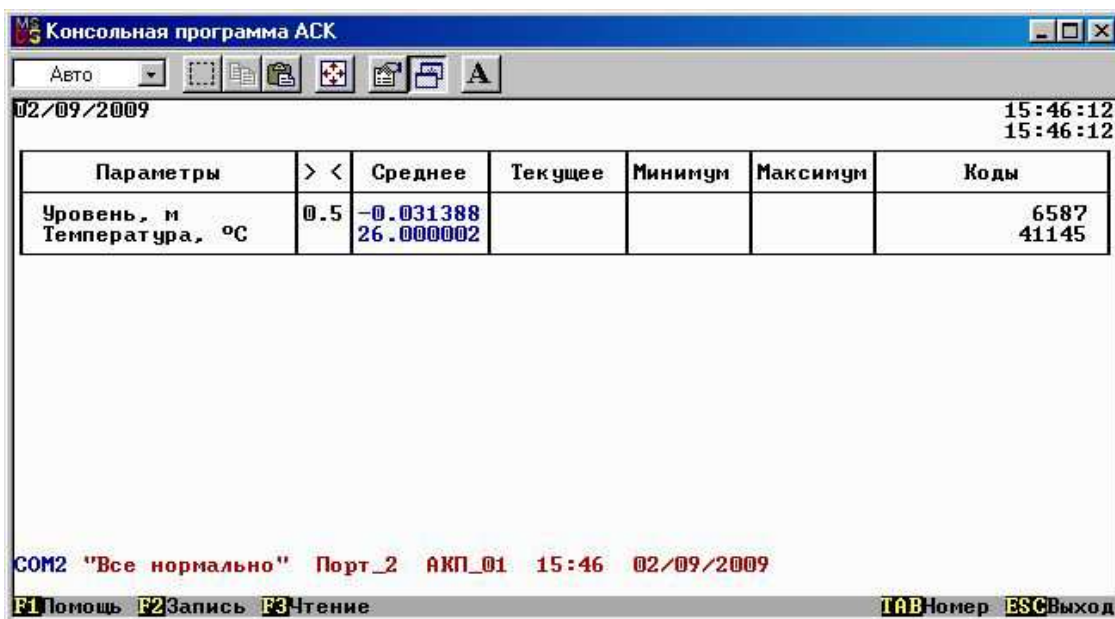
Консольная программа АСК

Авто A

02/09/2009

15:46:12
15:46:12

| Параметры | > < | Среднее | Текущее | Минимум | Максимум | Коды |
|---|---|---|---|---|---|---|
| Уровень, м<br>Температура, °C | 0.5 | -0.031388<br>26.000002 | | | | 6587<br>41145 |

COM2 "Все нормально" Порт_2 АКП_01 15:46 02/09/2009

F1Помощь F2Запись F3Чтение TABНомер ESCВыход